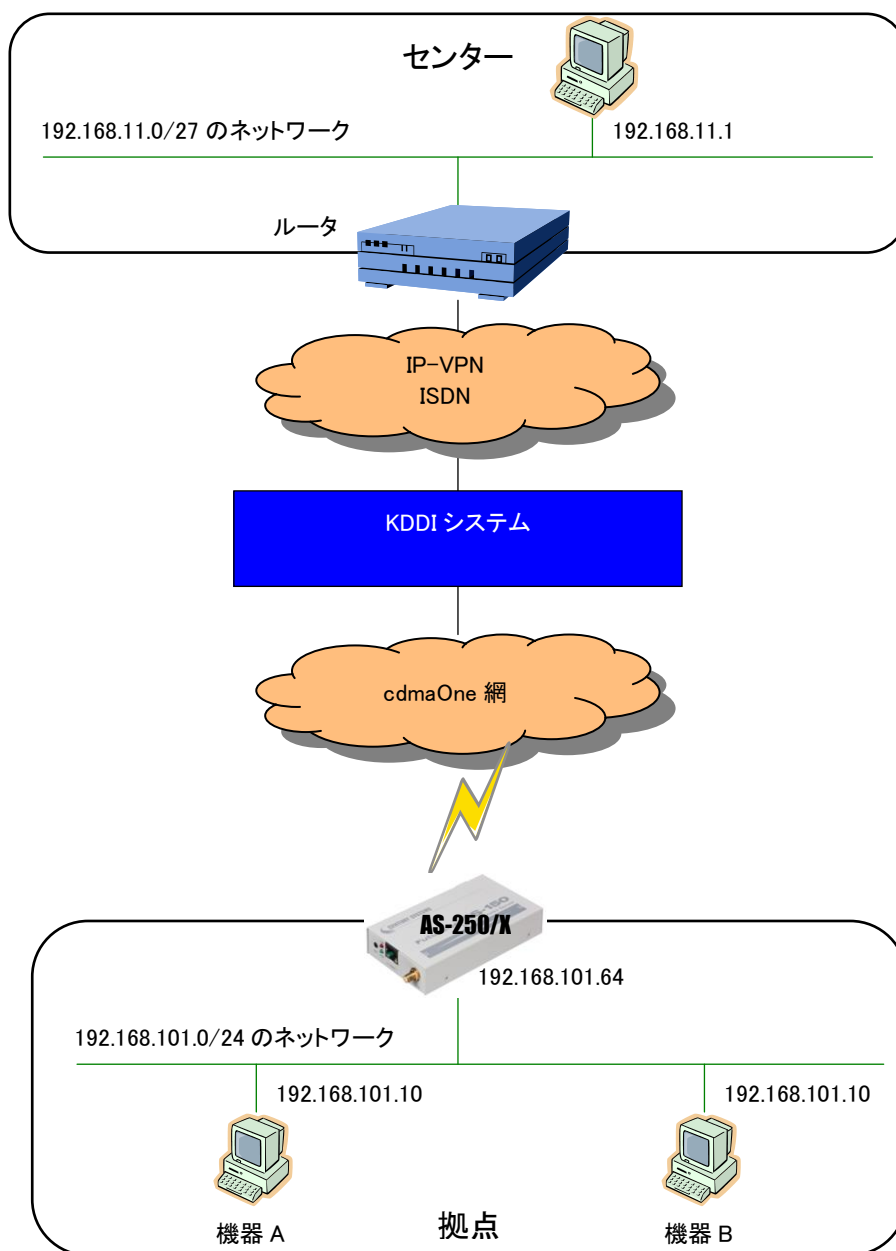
センター

192.168.11.0/27 のネットワーク

192.168.11.1

ルータ

IP-VPN
ISDN

KDDI システム

cdmaOne 網

AS-250/X

192.168.101.64

192.168.101.0/24 のネットワーク

192.168.101.10

192.168.101.10

機器 A

拠点

機器 B